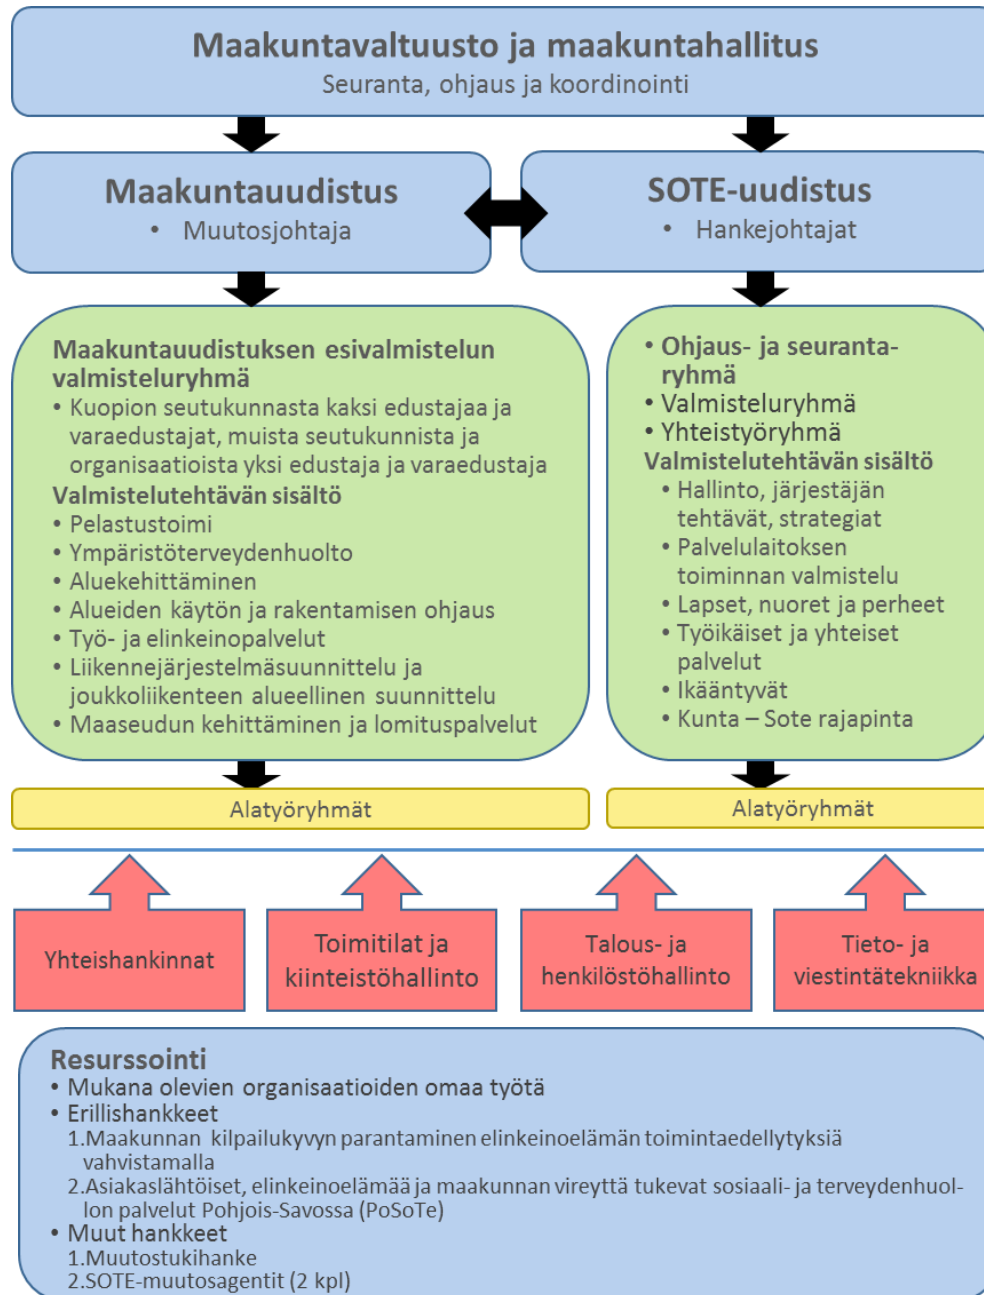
Maakuntavaltuusto ja maakuntahallitus
Seuranta, ohjaus ja koordinointi

Maakuntauudistus
• Muutosjohtaja

SOTE-uudistus
• Hankejohtajat

Maakuntauudistuksen esivalmistelun valmisteluryhmä
• Kuopion seutukunnasta kaksi edustajaa ja varaedustajat, muista seutukunnista ja organisaatioista yksi edustaja ja varaedustaja
Valmistelutehtävän sisältö
• Pelastustoimi
• Ympäristöterveydenhuolto
• Aluekehittäminen
• Alueiden käytön ja rakentamisen ohjaus
• Työ- ja elinkeinopalvelut
• Liikennejärjestelmäsuunnittelu ja joukkoliikenteen alueellinen suunnittelu
• Maaseudun kehittäminen ja lomituspalvelut

• Ohjaus- ja seurantaryhmä
• Valmisteluryhmä
• Yhteistyöryhmä
Valmistelutehtävän sisältö
• Hallinto, järjestäjän tehtävät, strategiat
• Palvelulaitoksen toiminnan valmistelu
• Lapset, nuoret ja perheet
• Työikäiset ja yhteiset palvelut
• Ikääntyvät
• Kunta – Sote rajapinta

Alatyöryhmät

Alatyöryhmät

Yhteishankinnat

Toimitilat ja kiinteistöhallinto

Talous- ja henkilöstöhallinto

Tieto- ja viestintätekniikka

Resurssointi
• Mukana olevien organisaatioiden omaa työtä
• Erillishankkeet
1.Maakunnan kilpailukyvyn parantaminen elinkeinoelämän toimintaedellytyksiä vahvistamalla
2.Asiakaslähtöiset, elinkeinoelämää ja maakunnan vireyttä tukevat sosiaali- ja terveydenhuollon palvelut Pohjois-Savossa (PoSoTe)
• Muut hankkeet
1.Muutostukihanke
2.SOTE-muutosagentit (2 kpl)